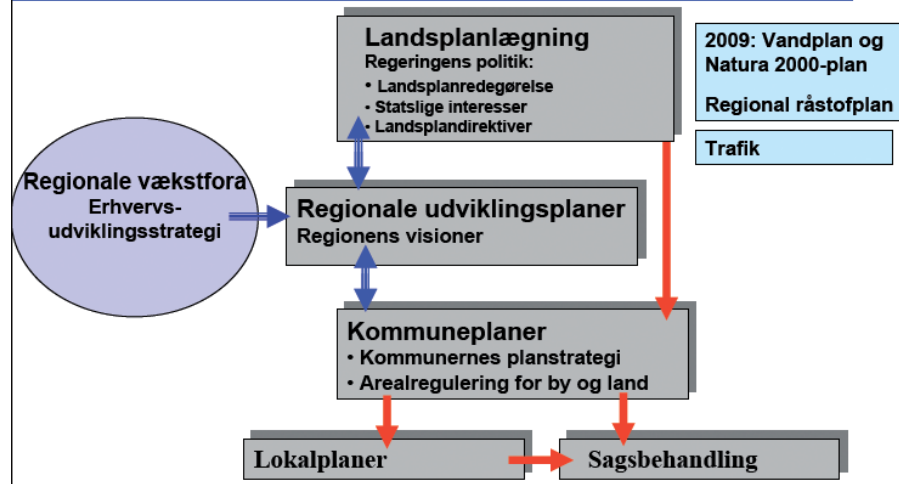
Landsplanlægning
Regeringens politik:
• Landsplanredegørelse
• Statslige interesser
• Landsplandirektiver

2009: Vandplan og Natura 2000-plan

Regional råstofplan

Trafik

Regionale vækstfora
Erhvervs-udviklingsstrategi

Regionale udviklingsplaner
Regionens visioner

Kommuneplaner
• Kommunernes planstrategi
• Arealregulering for by og land

Lokalplaner

Sagsbehandling